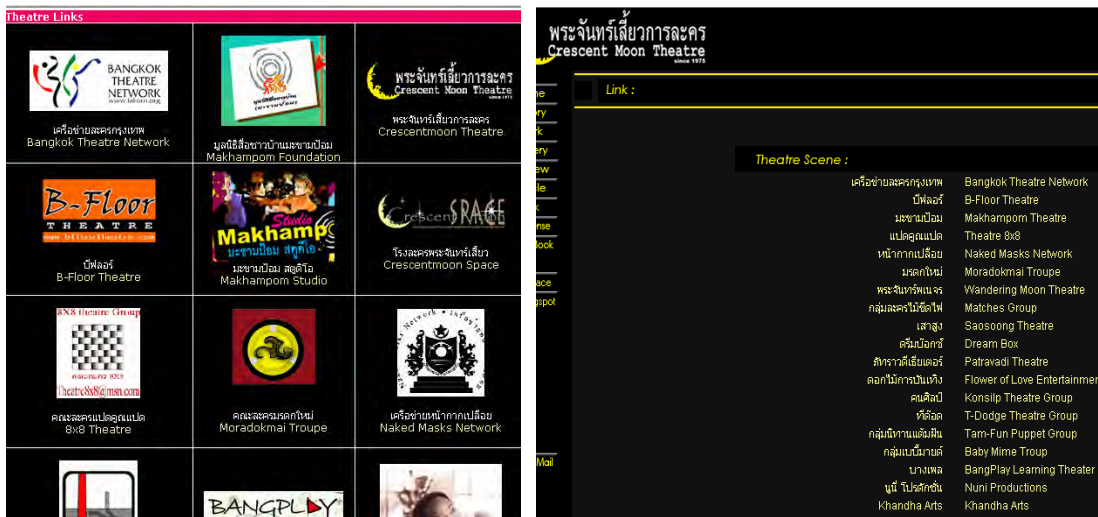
Theatre Links

BANGKOK THEATRE NETWORK www.bkkthn.org
เครือข่ายละครกรุงเทพ
Bangkok Theatre Network

มูลนิธิสื่อชาวบ้านมะขามป้อม
Makhampom Foundation

พระจันทร์เสี้ยวการละคร
Crescent Moon Theatre
since 1975
พระจันทร์เสี้ยวการละคร
Crescentmoon Theatre

B-Floor
THEATRE
บีฟลอร์
B-Floor Theatre

Studio
Makhampom
มะขามป้อม สตูดิโอ
มะขามป้อม สตูดิโอ
Makhampom Studio

Crescent SPACE
โรงละครพระจันทร์เสี้ยว
Crescentmoon Space

8X8 theatre Group
คณะละคร 8X8
Theatre8x8@msn.com
คณะละครแปดคูณแปด
8x8 Theatre

คณะละครมรดกใหม่
Moradokmai Troupe

Naked Masks Network
เครือข่ายหน้ากากเปลือย
Naked Masks Network

BANGPLAY

พระจันทร์เสี้ยวการละคร
Crescent Moon Theatre
since 1975

Link :

Theatre Scene :

| | |
|---|---|
| เครือข่ายละครกรุงเทพ | Bangkok Theatre Network |
| บีฟลอร์ | B-Floor Theatre |
| มะขามป้อม | Makhampom Theatre |
| แปดคูณแปด | Theatre 8x8 |
| หน้ากากเปลือย | Naked Masks Network |
| มรดกใหม่ | Moradokmai Troupe |
| พระจันทร์พเนจร | Wandering Moon Theatre |
| กลุ่มละครไม้ขีดไฟ | Matches Group |
| เสาสูง | Saosoong Theatre |
| ดรีมบ๊อกซ์ | Dream Box |
| ภัทราวดีเธียเตอร์ | Patravadi Theatre |
| ดอกไม้การบันเทิง | Flower of Love Entertainmen |
| คนศิลป์ | Konsilp Theatre Group |
| ทีด๊อด | T-Dodge Theatre Group |
| กลุ่มนิทานแต้มฝัน | Tam-Fun Puppet Group |
| กลุ่มเบบี้มายด์ | Baby Mime Troup |
| บางเพล | BangPlay Learning Theater |
| นูนี่ โปรดักชั่น | Nuni Productions |
| Khandha Arts | Khandha Arts |

me
ery
rk
ery
ew
le
k
nse
ook
ace
gspot
Mail